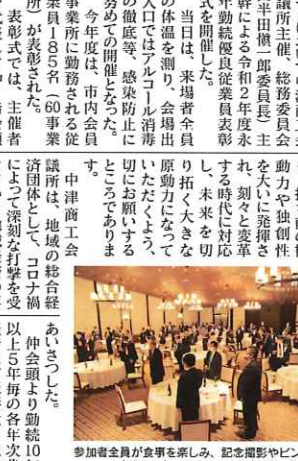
議所主催、総務委員会（平田慎一郎委員長）主催による令和2年度永年勤続優良従業員表彰式を開催した。

当日は、来場者全員の体温を測り、会場出入口ではアルコール消毒の徹底等、感染防止に努めての開催となった。

今年度は、市内会員事業所に勤務された従業員185名（60事業所）が表彰され、表彰式では、主催者

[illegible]動力や独創性を大いに発揮され、刻々と変革する時代に対応し、未来を切り拓く大きな原動力になっていただくよう、切にお願いするところであります。

中津商工会議所は、地域の総合経済団体として、コロナ禍によって深刻な打撃を受

あいさつした。

仲会頭より勤続10以上5年毎の各年次

参加者全員が食事を楽しみ、記念撮影やビン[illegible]